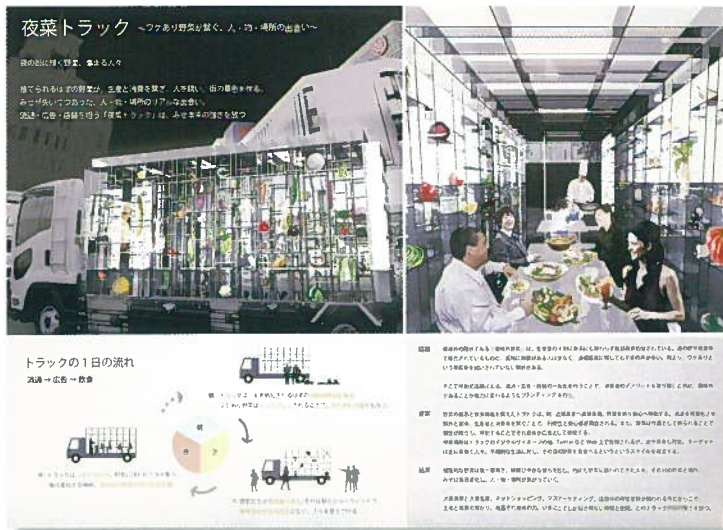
夜菜トラック 〜ワケあり野菜が繋ぐ、人・物・場所の出会い〜

夜の街に輝く野菜、集まる人々

捨てられるはずの野菜が、生産と消費を繋ぎ、人を繋い、街の景色を作る。
みせが失いつつあった、人・物・場所のリアルな出会い。
流通・広告・店舗を担う「夜菜トラック」は、ふぞろいの輝きを放つ

トラックの1日の流れ
流通 → 広告 → 飲食

朝
昼
夜

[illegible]

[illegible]

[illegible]

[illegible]

流通
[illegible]

背景
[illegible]

提案
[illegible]